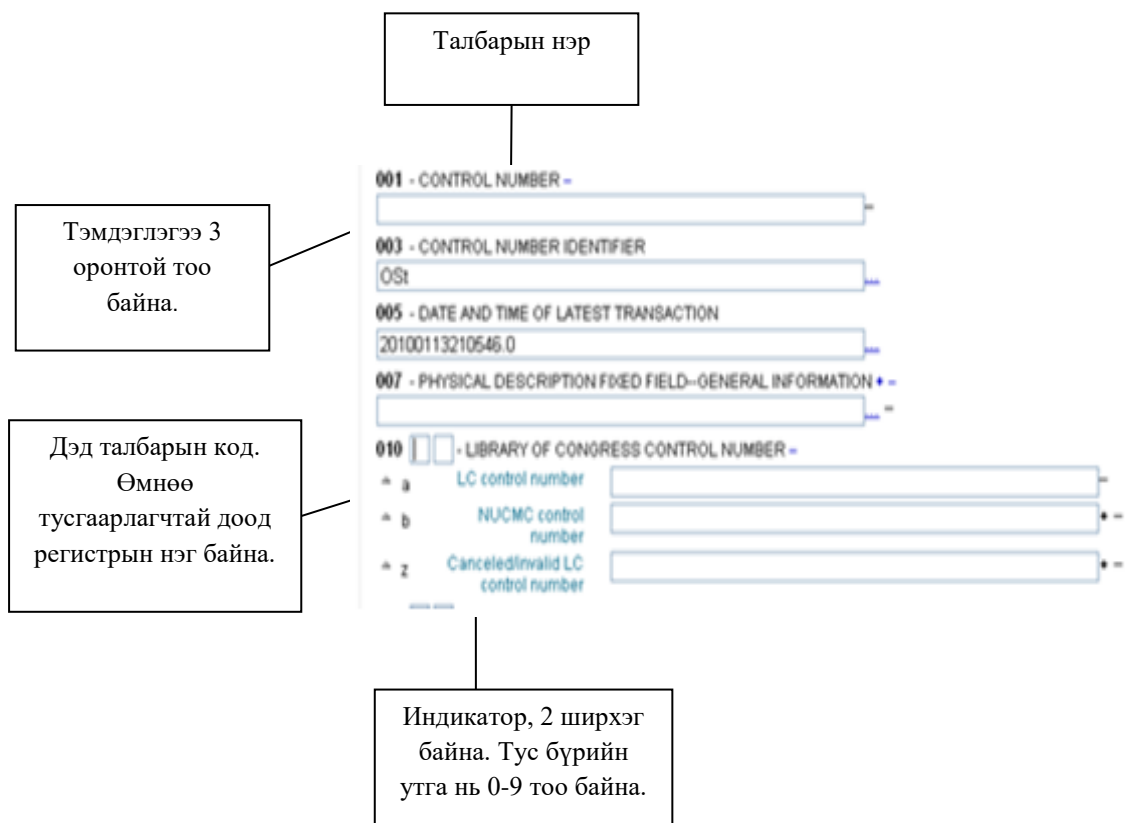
Талбарын нэр

Тэмдэглэгээ 3 оронтой тоо байна.

001 - CONTROL NUMBER -

003 - CONTROL NUMBER IDENTIFIER

OSt

005 - DATE AND TIME OF LATEST TRANSACTION

20100113210546.0

007 - PHYSICAL DESCRIPTION FIXED FIELD--GENERAL INFORMATION + -

Дэд талбарын код. Өмнөө тусгаарлагчтай доод регистрын нэг байна.

010 - LIBRARY OF CONGRESS CONTROL NUMBER -

a LC control number -

b NUCMC control number + -

z Canceled/invalid LC control number + -

Индикатор, 2 ширхэг байна. Тус бүрийн утга нь 0-9 тоо байна.